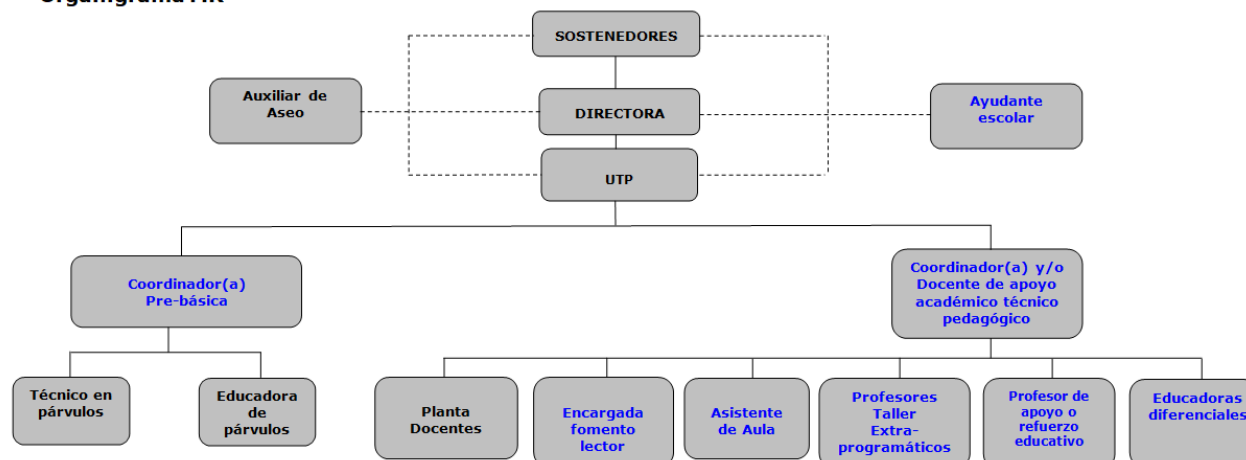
Organigrama AR

SOSTENEDORES

Auxiliar de Aseo

DIRECTORA

Ayudante escolar

UTP

Coordinador(a) Pre-básica

Coordinador(a) y/o Docente de apoyo académico técnico pedagógico

Técnico en párvulos

Educadora de párvulos

Planta Docentes

Encargada fomento lector

Asistente de Aula

Profesores Taller Extra-programáticos

Profesor de apoyo o refuerzo educativo

Educadoras diferenciales